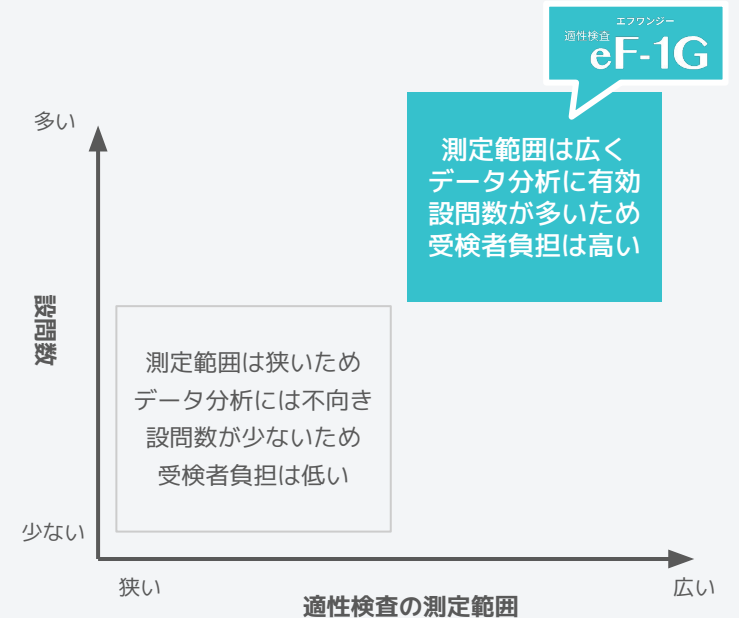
適性検査 エフワンジー eF-1G

測定範囲は広く
データ分析に有効
設問数が多いため
受検者負担は高い

多い

設問数

測定範囲は狭いため
データ分析には不向き
設問数が少ないため
受検者負担は低い

少ない

狭い

広い

適性検査の測定範囲